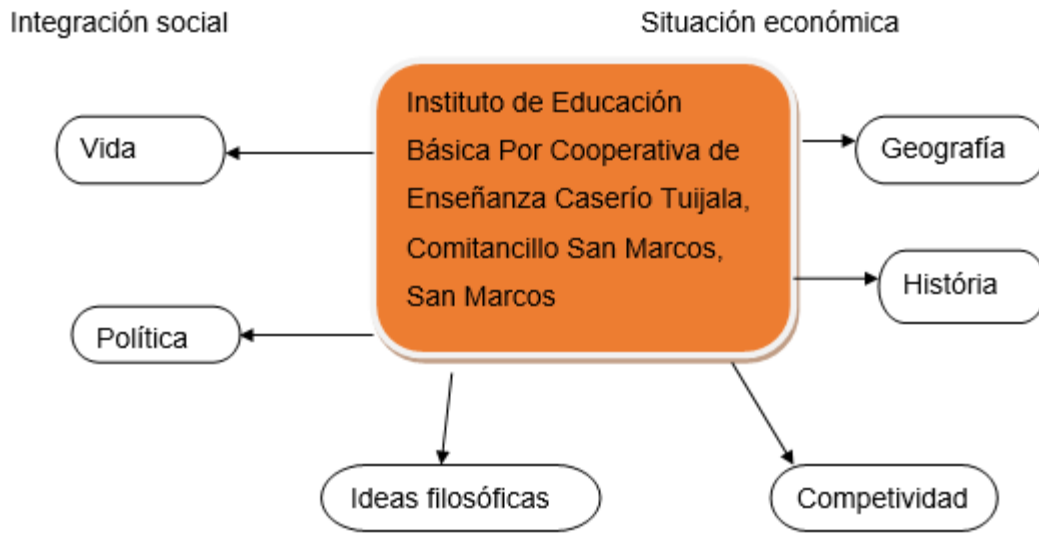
Integración social

Situación económica

Instituto de Educación Básica Por Cooperativa de Enseñanza Caserío Tuijala, Comitancillo San Marcos, San Marcos

Vida

Geografía

História

Política

Ideas filosóficas

Competividad